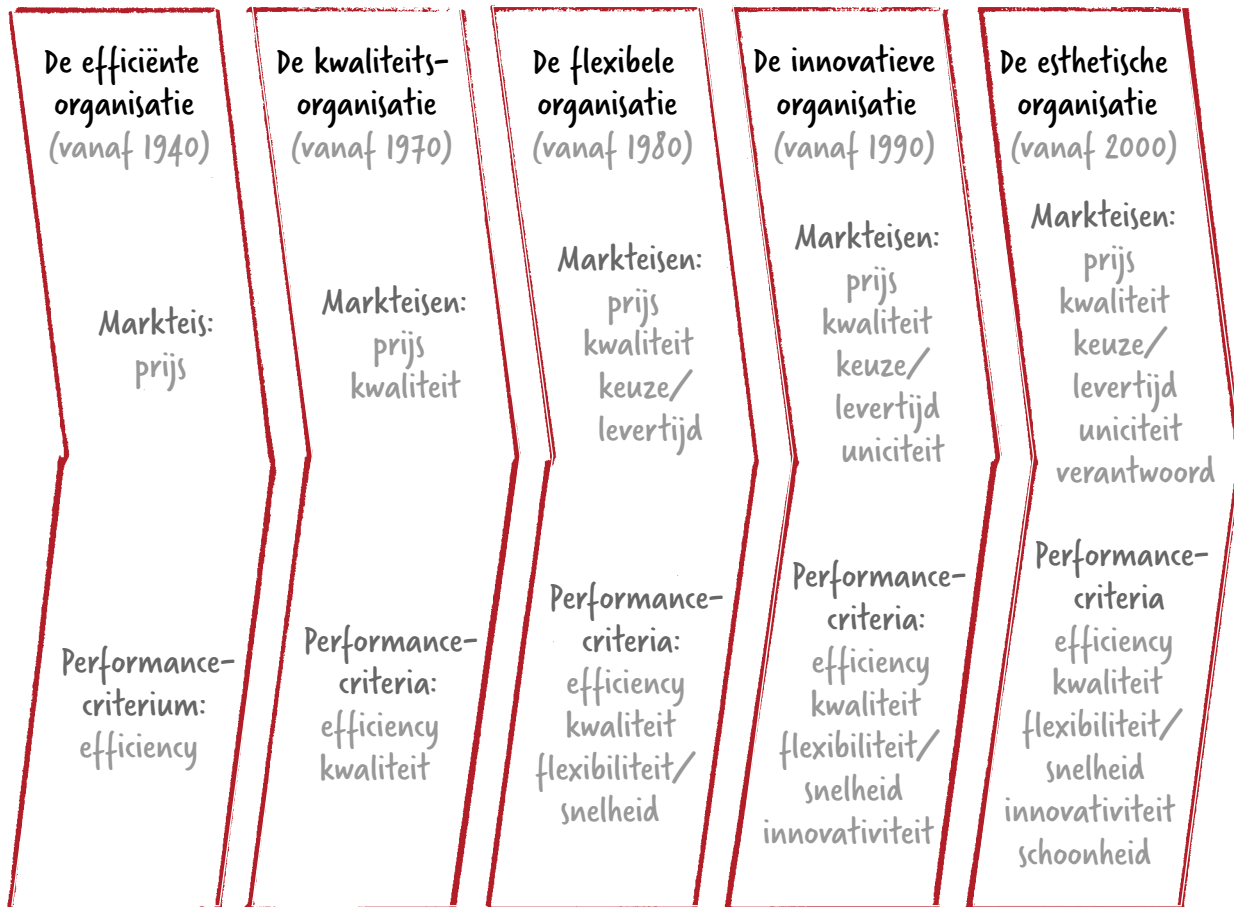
De efficiënte organisatie (vanaf 1940)

Markteis: prijs

Performance-criterium: efficiency

De kwaliteits-organisatie (vanaf 1970)

Markteisen: prijs kwaliteit

Performance-criteria: efficiency kwaliteit

De flexibele organisatie (vanaf 1980)

Markteisen: prijs kwaliteit keuze/ levertijd

Performance-criteria: efficiency kwaliteit flexibiliteit/ snelheid

De innovatieve organisatie (vanaf 1990)

Markteisen: prijs kwaliteit keuze/ levertijd uniciteit

Performance-criteria: efficiency kwaliteit flexibiliteit/ snelheid innovativiteit

De esthetische organisatie (vanaf 2000)

Markteisen: prijs kwaliteit keuze/ levertijd uniciteit verantwoord

Performance-criteria efficiency kwaliteit flexibiliteit/ snelheid innovativiteit schoonheid